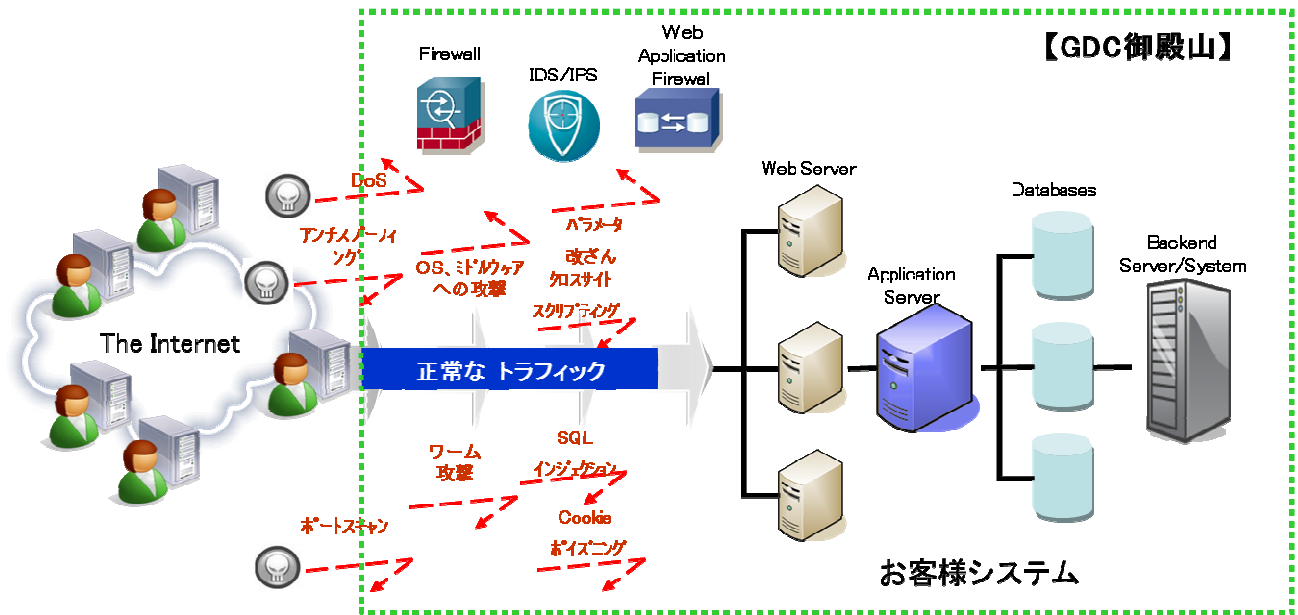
【GDC御殿山】

Firewall

IDS/IPS

Web Application Firewall

Web Server

Databases

Backend Server/System

Application Server

DoS

アンチメノーノィング

OS、ミドルウェアへの攻撃

パラメータ改ざん

クロスサイトスクリプティング

The Internet

正常な トラフィック

ワーム攻撃

SQL インジェクション

ポートスキャン

Cookie ポイズニング

お客様システム